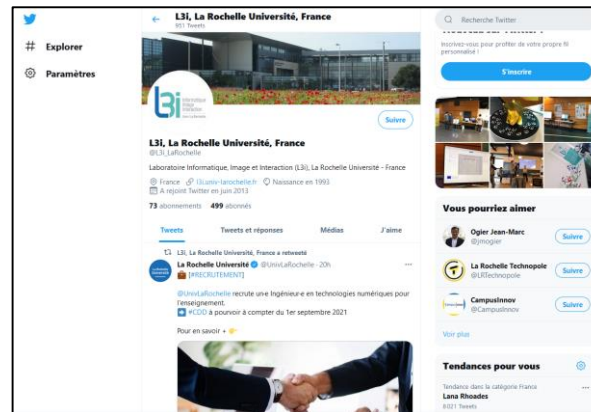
Explorer

Paramètres

L3i, La Rochelle Université, France
951 Tweets

Suivre

L3i, La Rochelle Université, France
@L3i_LaRochelle

Laboratoire Informatique, Image et Interaction (L3i), La Rochelle Université - France

France l3i.univ-larochelle.fr Naissance en 1993
A rejoint Twitter en juin 2013

73 abonnements 499 abonnés

Tweets | Tweets et réponses | Médias | J'aime

L3i, La Rochelle Université, France a retweeté
La Rochelle Université @UnivLaRochelle · 20h
[#RECRUTEMENT]

@UnivLaRochelle recrute un·e Ingénieur·e en technologies numériques pour l'enseignement.
#CDD à pourvoir à compter du 1er septembre 2021

Pour en savoir +

Recherche Twitter

Inscrivez-vous pour profiter de votre propre fil personnalisé !

S'inscrire

Vous pourriez aimer

Ogier Jean-Marc
@jmogier
Suivre

La Rochelle Technopole
@LRTechnopole
Suivre

CampusInnov
@CampusInnov
Suivre

Voir plus

Tendances pour vous

Tendance dans la catégorie France
Lana Rhoades
6021 Tweets